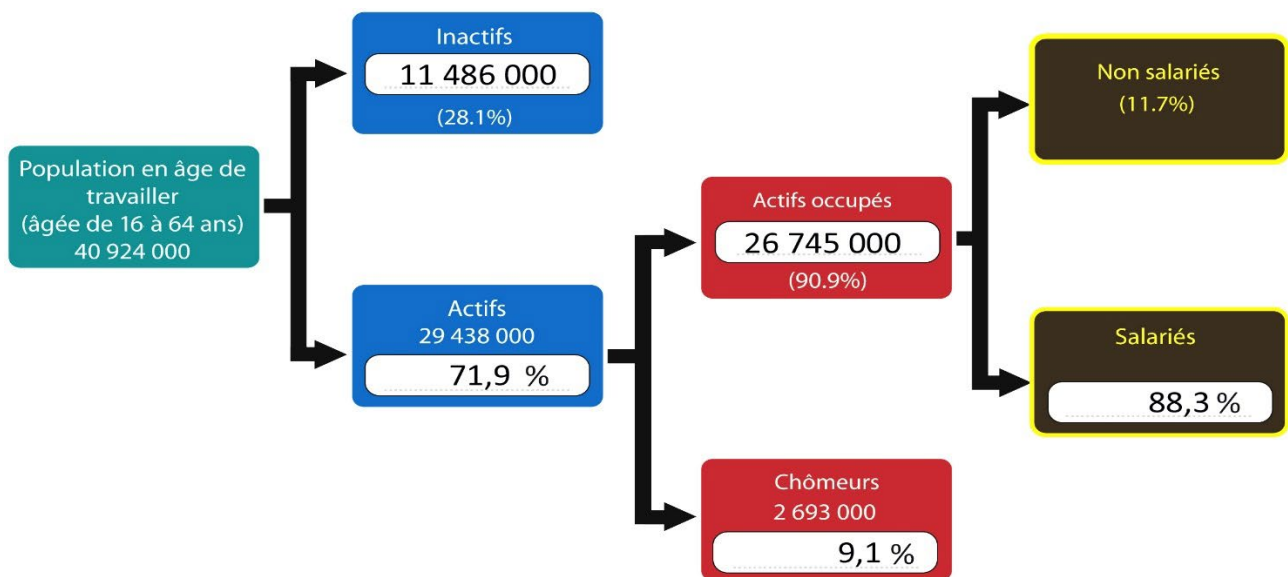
Population en âge de travailler (âgée de 16 à 64 ans) 40 924 000

Inactifs
11 486 000
(28.1%)

Actifs
29 438 000
71,9 %

Actifs occupés
26 745 000
(90.9%)

Chômeurs
2 693 000
9,1 %

Non salariés
(11.7%)

Salariés
88,3 %